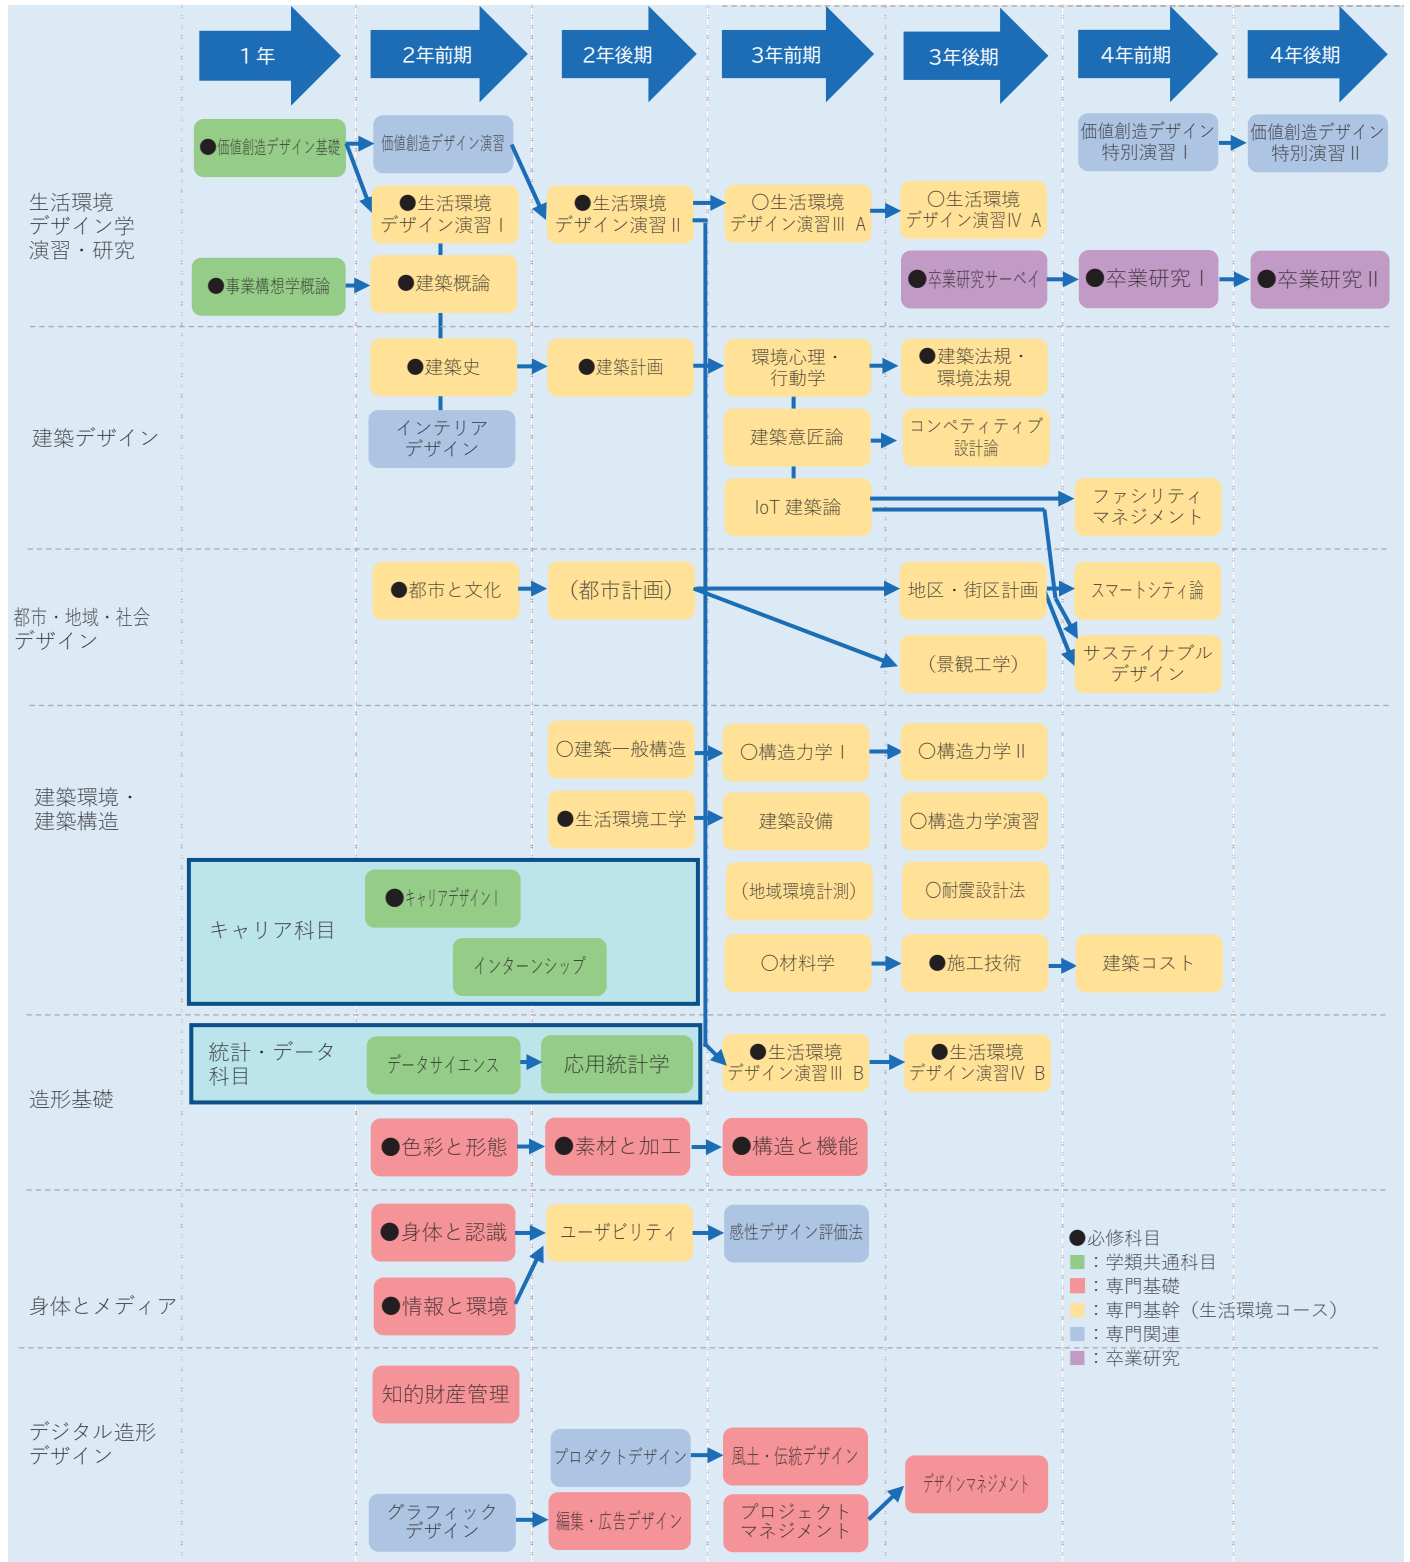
1年 | 2年前期 | 2年後期 | 3年前期 | 3年後期 | 4年前期 | 4年後期

生活環境デザイン学演習・研究

●価値創造デザイン基礎
価値創造デザイン演習
●生活環境デザイン演習Ⅰ
●生活環境デザイン演習Ⅱ
○生活環境デザイン演習Ⅲ A
○生活環境デザイン演習Ⅳ A
価値創造デザイン特別演習Ⅰ
価値創造デザイン特別演習Ⅱ
●事業構想学概論
●建築概論
●卒業研究サーベイ
●卒業研究Ⅰ
●卒業研究Ⅱ

建築デザイン

●建築史
●建築計画
環境心理・行動学
●建築法規・環境法規
インテリアデザイン
建築意匠論
コンペティティブ設計論
IoT 建築論
ファシリティマネジメント

都市・地域・社会デザイン

●都市と文化
(都市計画)
地区・街区計画
スマートシティ論
(景観工学)
サステイナブルデザイン

建築環境・建築構造

○建築一般構造
○構造力学Ⅰ
○構造力学Ⅱ
●生活環境工学
建築設備
○構造力学演習
(地域環境計測)
○耐震設計法
○材料学
●施工技術
建築コスト

キャリア科目
●キャリアデザインⅠ
インターンシップ

造形基礎

統計・データ科目
データサイエンス
応用統計学
●生活環境デザイン演習Ⅲ B
●生活環境デザイン演習Ⅳ B
●色彩と形態
●素材と加工
●構造と機能

身体とメディア

●身体と認識
ユーザビリティ
感性デザイン評価法
●情報と環境

●必修科目
：学類共通科目
：専門基礎
：専門基幹（生活環境コース）
：専門関連
：卒業研究

デジタル造形デザイン

知的財産管理
プロダクトデザイン
風土・伝統デザイン
デザインマネジメント
グラフィックデザイン
編集・広告デザイン
プロジェクトマネジメント